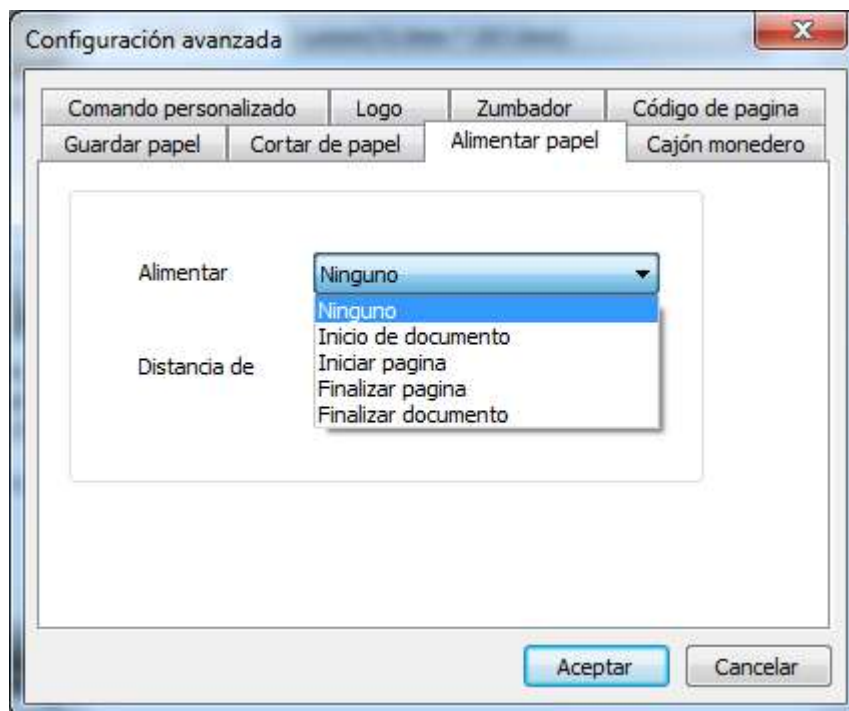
Configuración avanzada

Comando personalizado | Logo | Zumbador | Código de pagina
Guardar papel | Cortar de papel | Alimentar papel | Cajón monedero

Alimentar
Ninguno

Ninguno
Inicio de documento
Iniciar pagina
Finalizar pagina
Finalizar documento

Distancia de

Aceptar
Cancelar